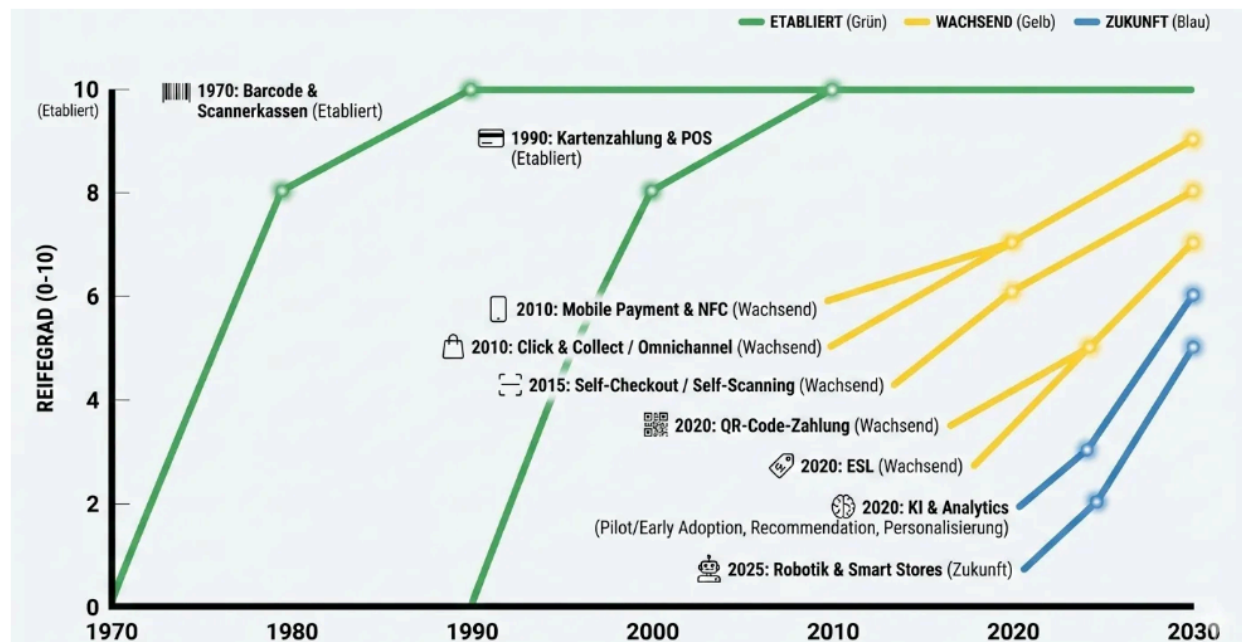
ETABLIERT (Grün) WACHSEND (Gelb) ZUKUNFT (Blau)

10 (Etabliert)
8
6
4
2
0

REIFEGRAD (0-10)

1970: Barcode & Scannerkassen (Etabliert)

1990: Kartenzahlung & POS (Etabliert)

2010: Mobile Payment & NFC (Wachsend)

2010: Click & Collect / Omnichannel (Wachsend)

2015: Self-Checkout / Self-Scanning (Wachsend)

2020: QR-Code-Zahlung (Wachsend)

2020: ESL (Wachsend)

2020: KI & Analytics (Pilot/Early Adoption, Recommendation, Personalisierung)

2025: Robotik & Smart Stores (Zukunft)

1970 1980 1990 2000 2010 2020 2030